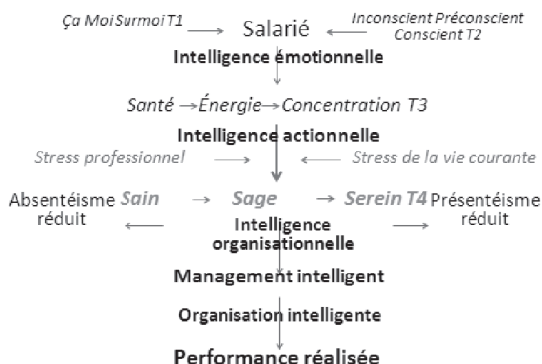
Ça MoiSurmoi T1 → Salarié ← Inconscient Préconscient Conscient T2

Intelligence émotionnelle

Santé → Énergie → Concentration T3

Intelligence actionnelle

Stress professionnel → ← Stress de la vie courante

Absentéisme réduit ← Sain → Sage → Serein T4 → Présentéisme réduit

Intelligence organisationnelle

Management intelligent

Organisation intelligente

Performance réalisée